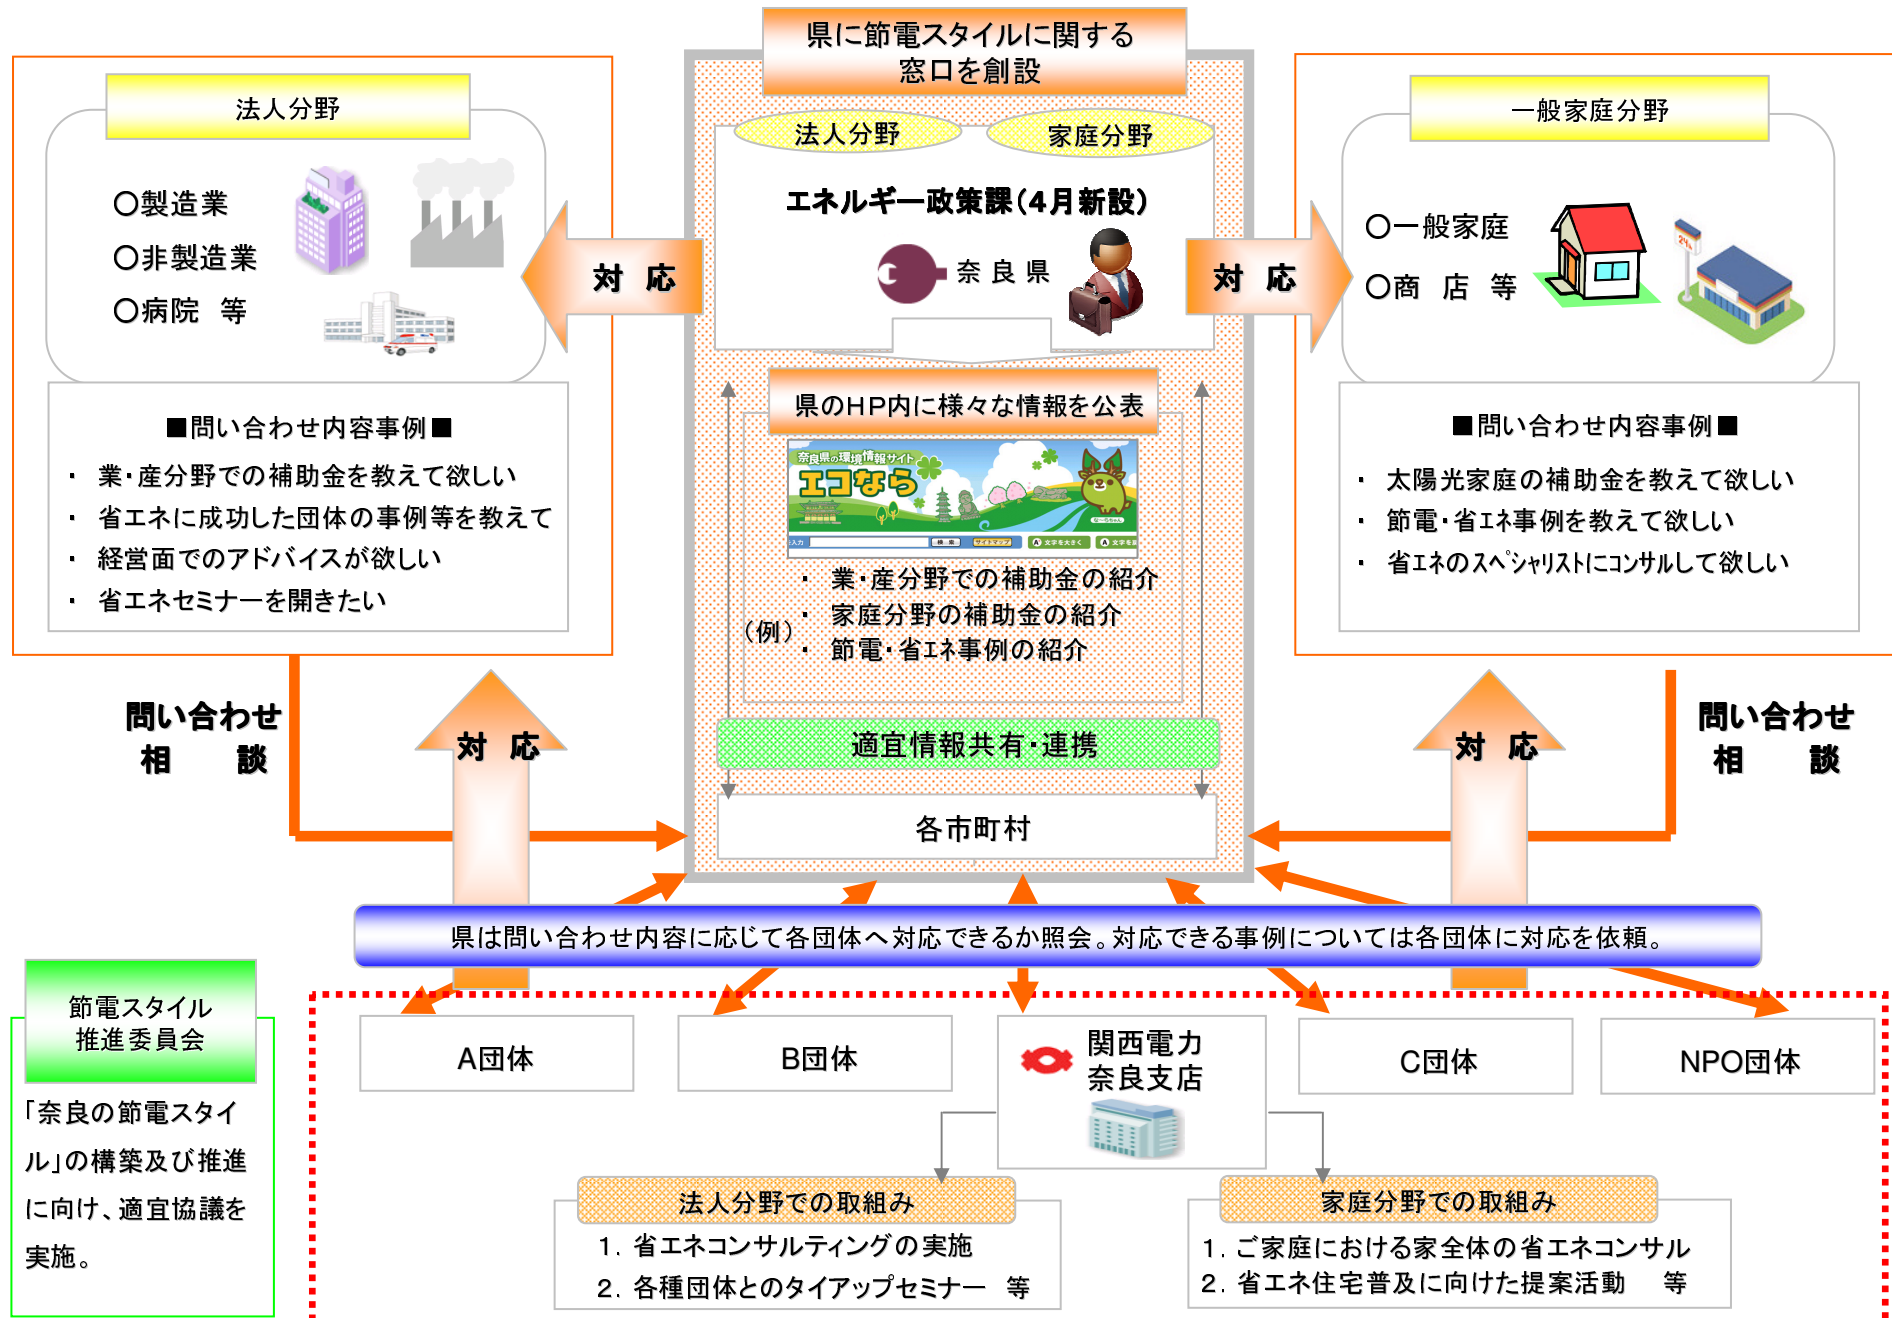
県に節電スタイルに関する
窓口を創設

法人分野

○製造業
○非製造業
○病院　等

■問い合わせ内容事例■
・ 業・産分野での補助金を教えて欲しい
・ 省エネに成功した団体の事例等を教えて
・ 経営面でのアドバイスが欲しい
・ 省エネセミナーを開きたい

対　応

法人分野　家庭分野

エネルギー政策課（4月新設）

奈 良 県

対　応

一般家庭分野

○一般家庭
○商　店　等

■問い合わせ内容事例■
・ 太陽光家庭の補助金を教えて欲しい
・ 節電・省エネ事例を教えて欲しい
・ 省エネのスペシャリストにコンサルして欲しい

県のHP内に様々な情報を公表

奈良県の環境情報サイト
エコなら

（例）
・ 業・産分野での補助金の紹介
・ 家庭分野の補助金の紹介
・ 節電・省エネ事例の紹介

問い合わせ
相　　談

対　応

適宜情報共有・連携

対　応

問い合わせ
相　　談

各市町村

県は問い合わせ内容に応じて各団体へ対応できるか照会。対応できる事例については各団体に対応を依頼。

節電スタイル
推進委員会

「奈良の節電スタイル」の構築及び推進に向け、適宜協議を実施。

A団体

B団体

関西電力
奈良支店

C団体

NPO団体

法人分野での取組み
1. 省エネコンサルティングの実施
2. 各種団体とのタイアップセミナー　等

家庭分野での取組み
1. ご家庭における家全体の省エネコンサル
2. 省エネ住宅普及に向けた提案活動　等